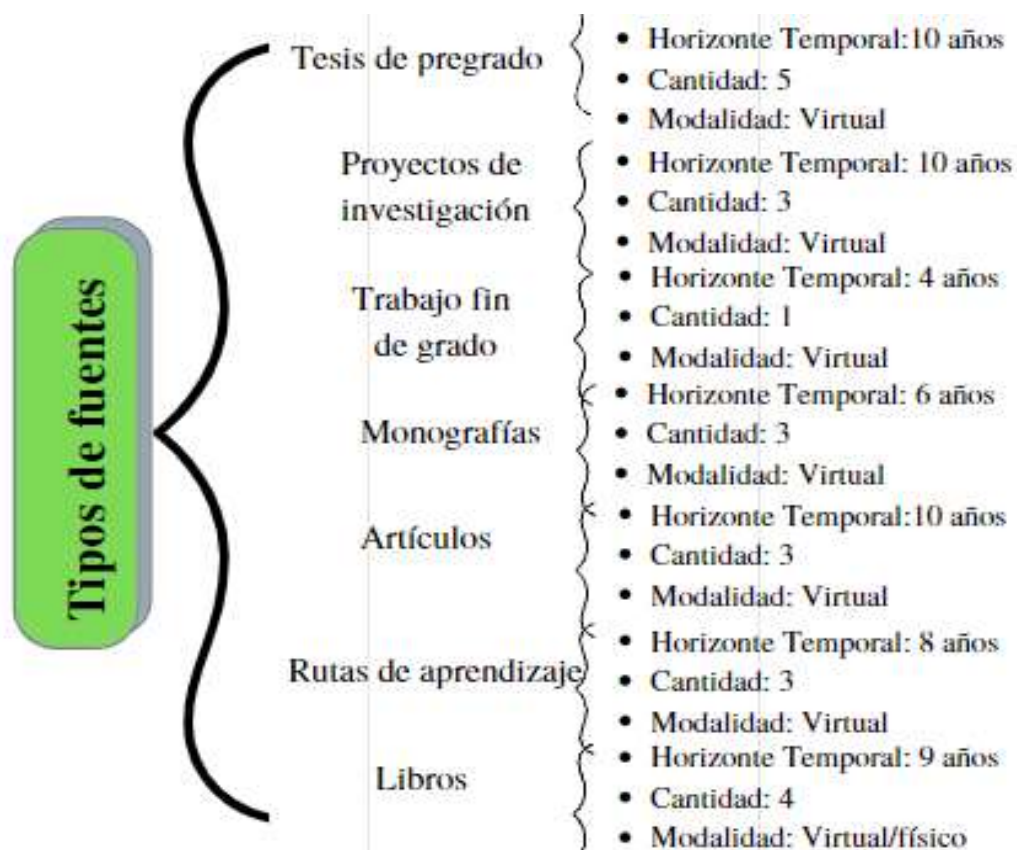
Tipos de fuentes

Tesis de pregrado
- Horizonte Temporal:10 años
- Cantidad: 5
- Modalidad: Virtual

Proyectos de investigación
- Horizonte Temporal: 10 años
- Cantidad: 3
- Modalidad: Virtual

Trabajo fin de grado
- Horizonte Temporal: 4 años
- Cantidad: 1
- Modalidad: Virtual

Monografías
- Horizonte Temporal: 6 años
- Cantidad: 3
- Modalidad: Virtual

Artículos
- Horizonte Temporal:10 años
- Cantidad: 3
- Modalidad: Virtual

Rutas de aprendizaje
- Horizonte Temporal: 8 años
- Cantidad: 3
- Modalidad: Virtual

Libros
- Horizonte Temporal: 9 años
- Cantidad: 4
- Modalidad: Virtual/físico